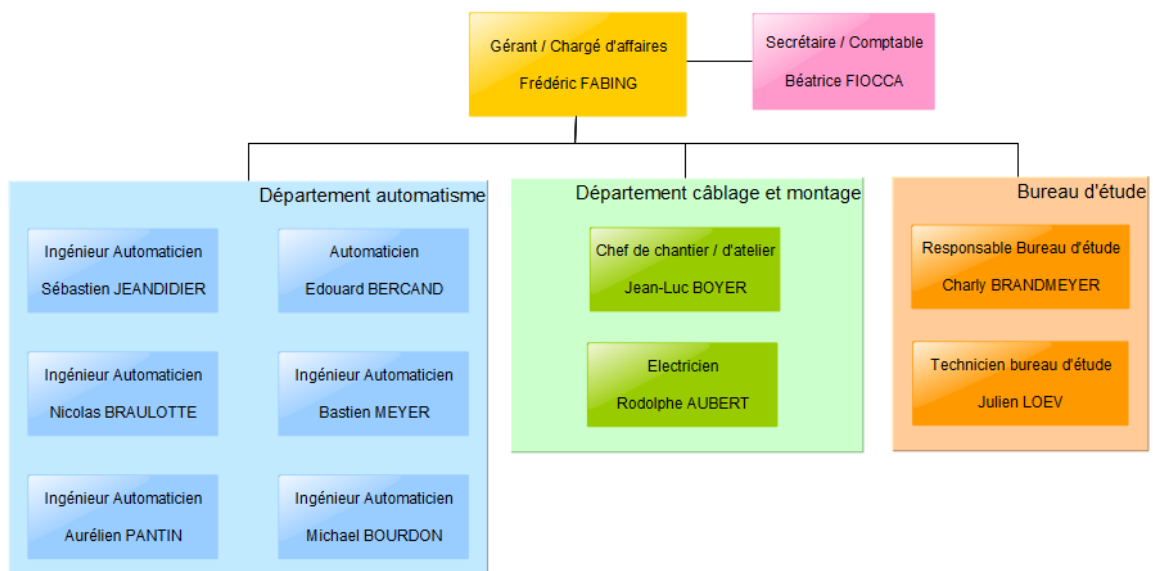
Gérant / Chargé d'affaires

Frédéric FABING

Secrétaire / Comptable

Béatrice FIOCCA

Département automatisme

Ingénieur Automaticien

Sébastien JEANDIDIER

Automaticien

Edouard BERCAND

Ingénieur Automaticien

Nicolas BRAULOTTE

Ingénieur Automaticien

Bastien MEYER

Ingénieur Automaticien

Aurélien PANTIN

Ingénieur Automaticien

Michael BOURDON

Département câblage et montage

Chef de chantier / d'atelier

Jean-Luc BOYER

Electricien

Rodolphe AUBERT

Bureau d'étude

Responsable Bureau d'étude

Charly BRANDMEYER

Technicien bureau d'étude

Julien LOEV